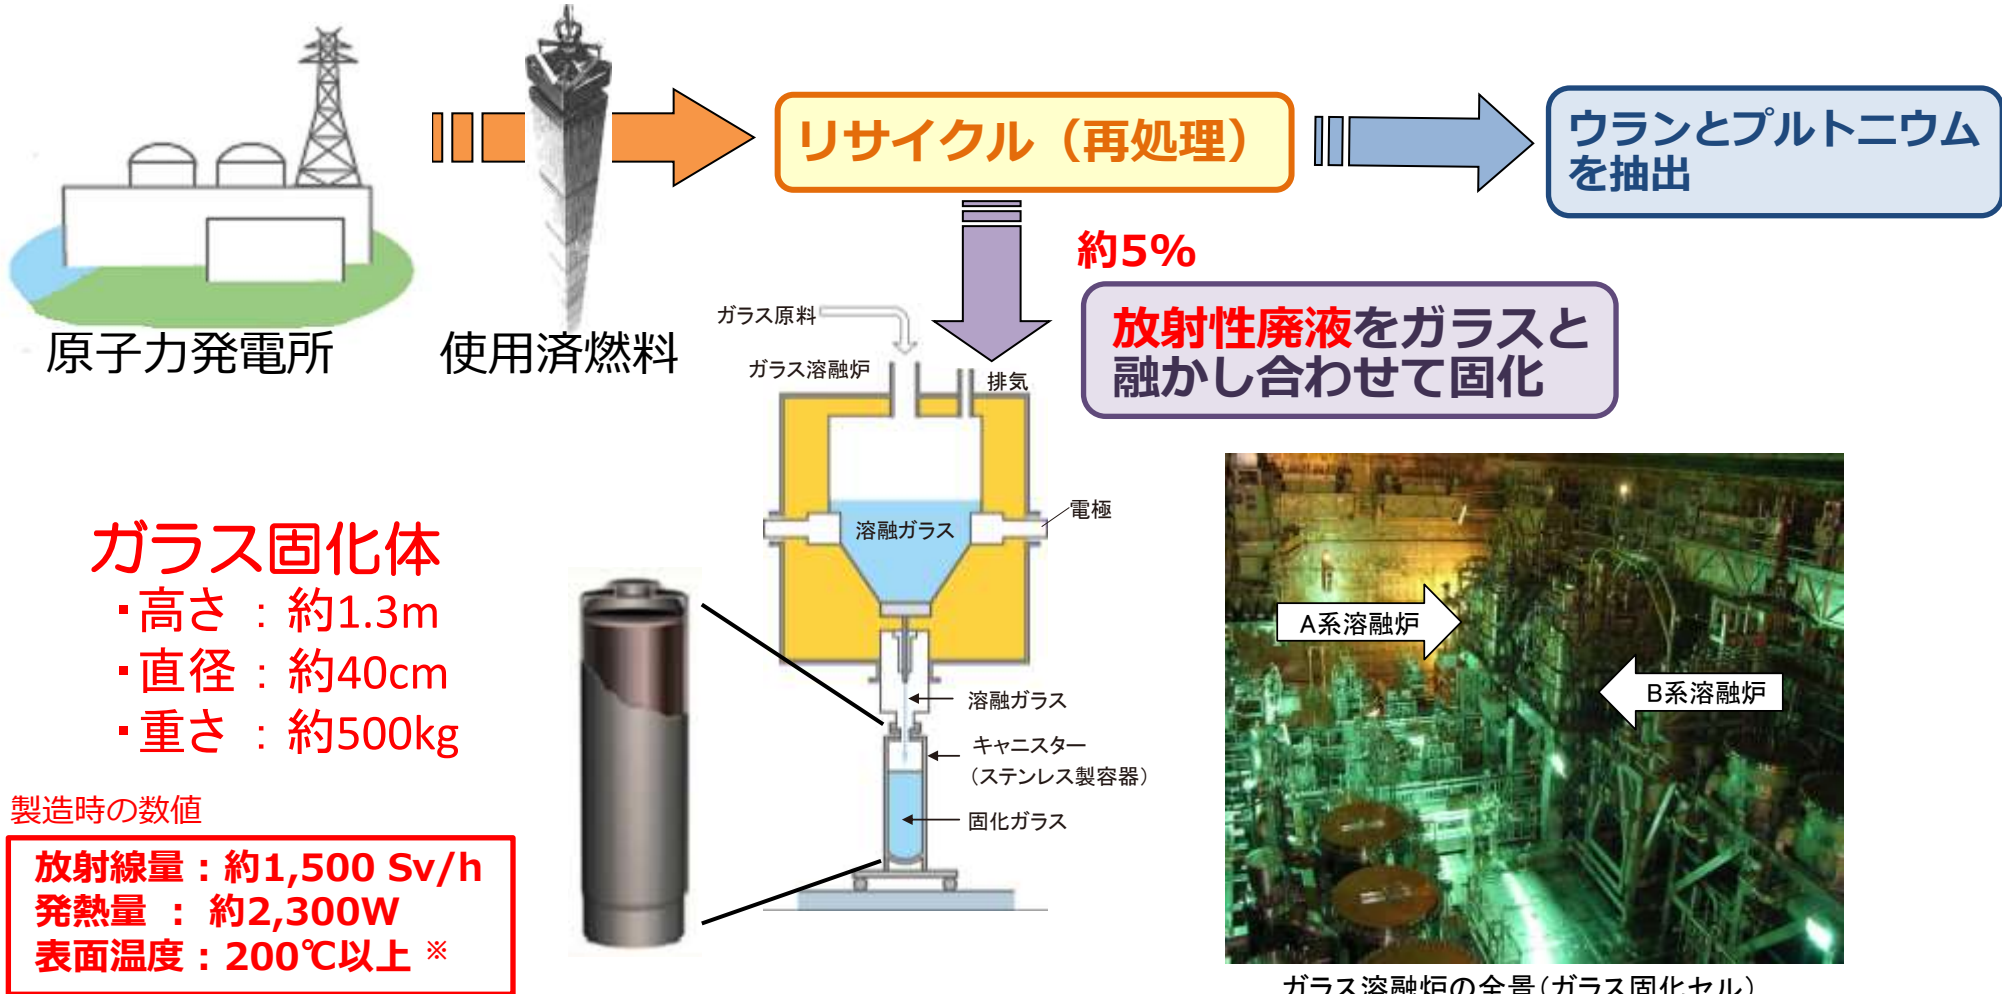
原子力発電所

使用済燃料

リサイクル（再処理）

ウランとプルトニウムを抽出

約5%

放射性廃液をガラスと融かし合わせて固化

ガラス原料

ガラス溶融炉

排気

溶融ガラス

電極

溶融ガラス

キャニスター
（ステンレス製容器）

固化ガラス

ガラス固化体
・高さ ：約1.3m
・直径 ：約40cm
・重さ ：約500kg

製造時の数値

放射線量：約1,500 Sv/h
発熱量 ： 約2,300W
表面温度：200℃以上 ※

A系溶融炉

B系溶融炉

ガラス溶融炉の全景（ガラス固化セル）